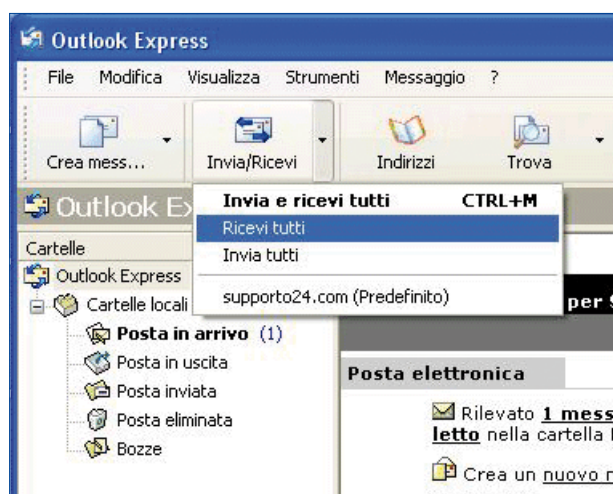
Outlook Express

File Modifica Visualizza Strumenti Messaggio ?

Crea mess... Invia/Ricevi Indirizzi Trova

Outlook Ex

Invia e ricevi tutti CTRL+M
Ricevi tutti
Invia tutti
supporto24.com (Predefinito)

Cartelle
Outlook Express
Cartelle locali
Posta in arrivo (1)
Posta in uscita
Posta inviata
Posta eliminata
Bozze

per S

Posta elettronica

Rilevato 1 mess
letto nella cartella

Crea un nuovo m